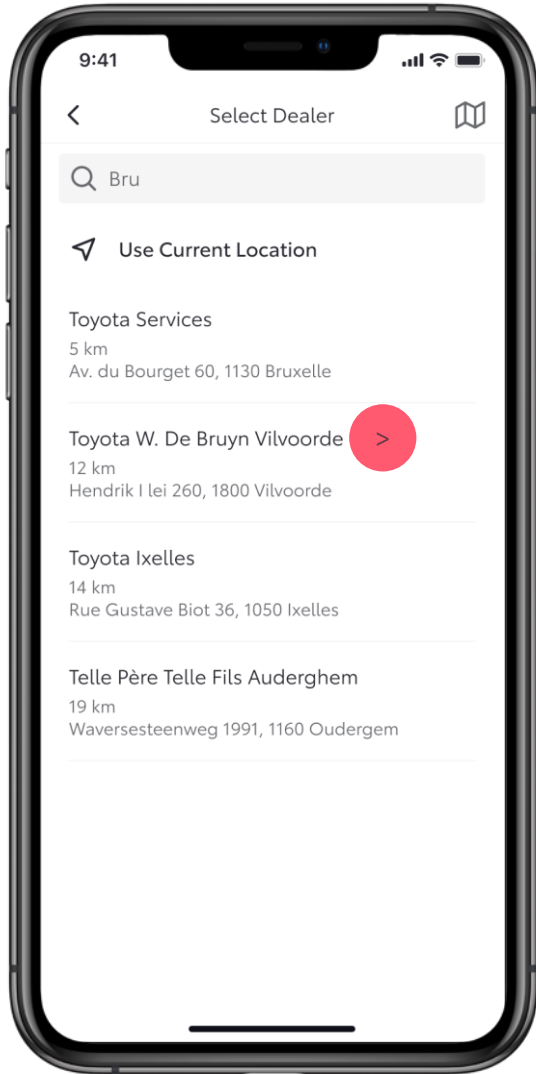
9:41

Select Dealer

Bru

Use Current Location

Toyota Services
5 km
Av. du Bourget 60, 1130 Bruxelle

Toyota W. De Bruyn Vilvoorde
12 km
Hendrik I lei 260, 1800 Vilvoorde

>

Toyota Ixelles
14 km
Rue Gustave Biot 36, 1050 Ixelles

Telle Père Telle Fils Auderghem
19 km
Waversesteenweg 1991, 1160 Oudergem